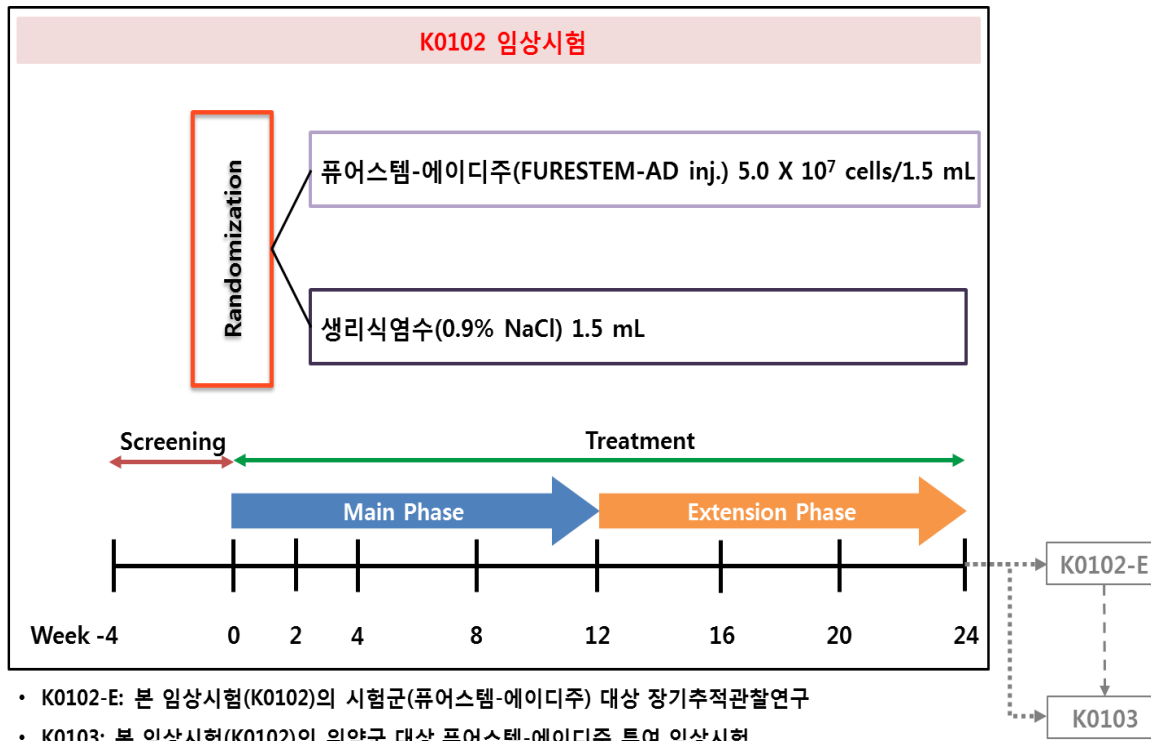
K0102 임상시험

Randomization

퓨어스템-에이디주(FURESTEM-AD inj.) 5.0 X $10^7$ cells/1.5 mL

생리식염수(0.9% NaCl) 1.5 mL

Screening

Treatment

Main Phase

Extension Phase

K0102-E

Week -4 0 2 4 8 12 16 20 24

K0103

• K0102-E: 본 임상시험(K0102)의 시험군(퓨어스템-에이디주) 대상 장기추적관찰연구

• K0103: 본 임상시험(K0102)의 위약군 대상 퓨어스템-에이디주 투여 임상시험